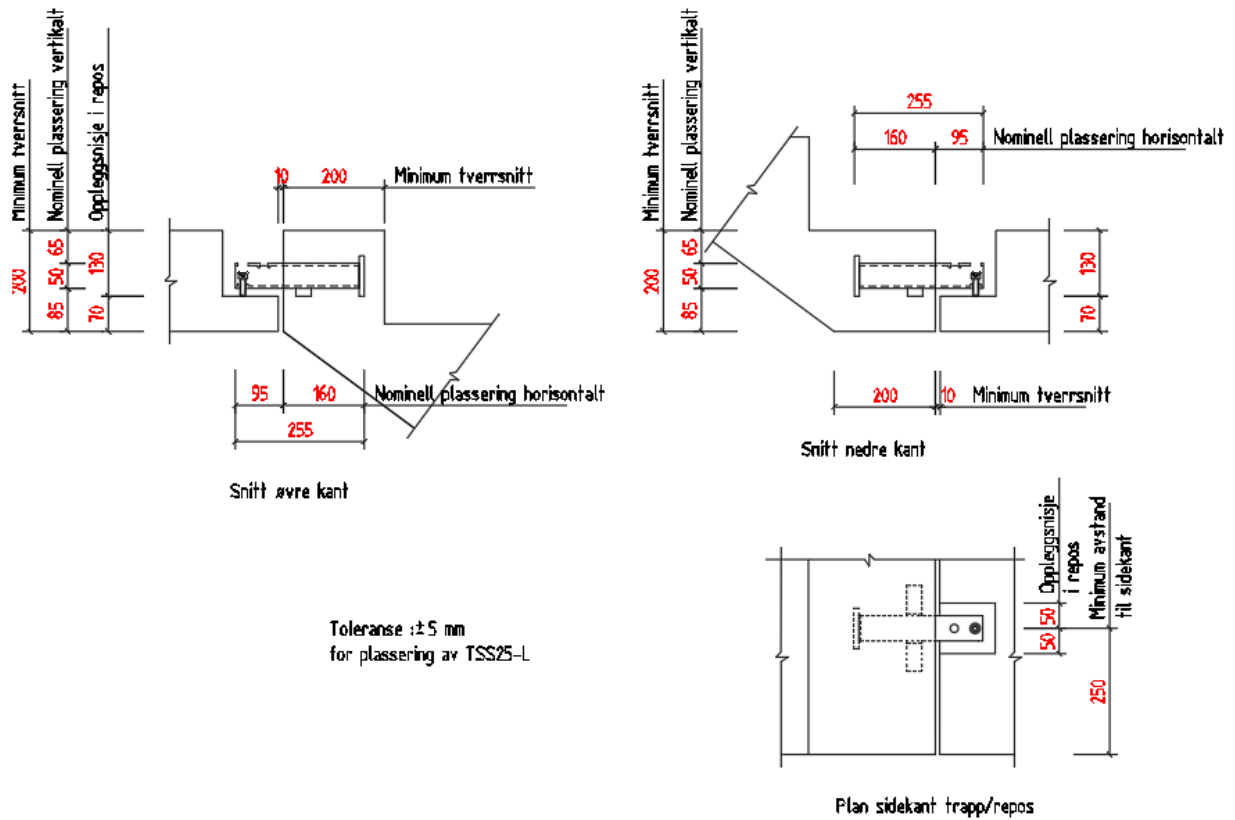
Minimum tverrsnitt
Nominell plassering vertikalt
Oppleggsnisje i repos

10 200 Minimum tverrsnitt

200 65 50 85 130 70

95 160 Nominell plassering horisontalt
255

Snitt øvre kant

Minimum tverrsnitt
Nominell plassering vertikalt

255
160 95 Nominell plassering horisontalt

200 65 50 85 130 70

200 10 Minimum tverrsnitt

Snitt nedre kant

Toleranse :±5 mm
for plassering av TSS25-L

Oppleggsnisje i repos
Minimum avstand til sidekant

50 50 250

Plan sidekant trapp/repos